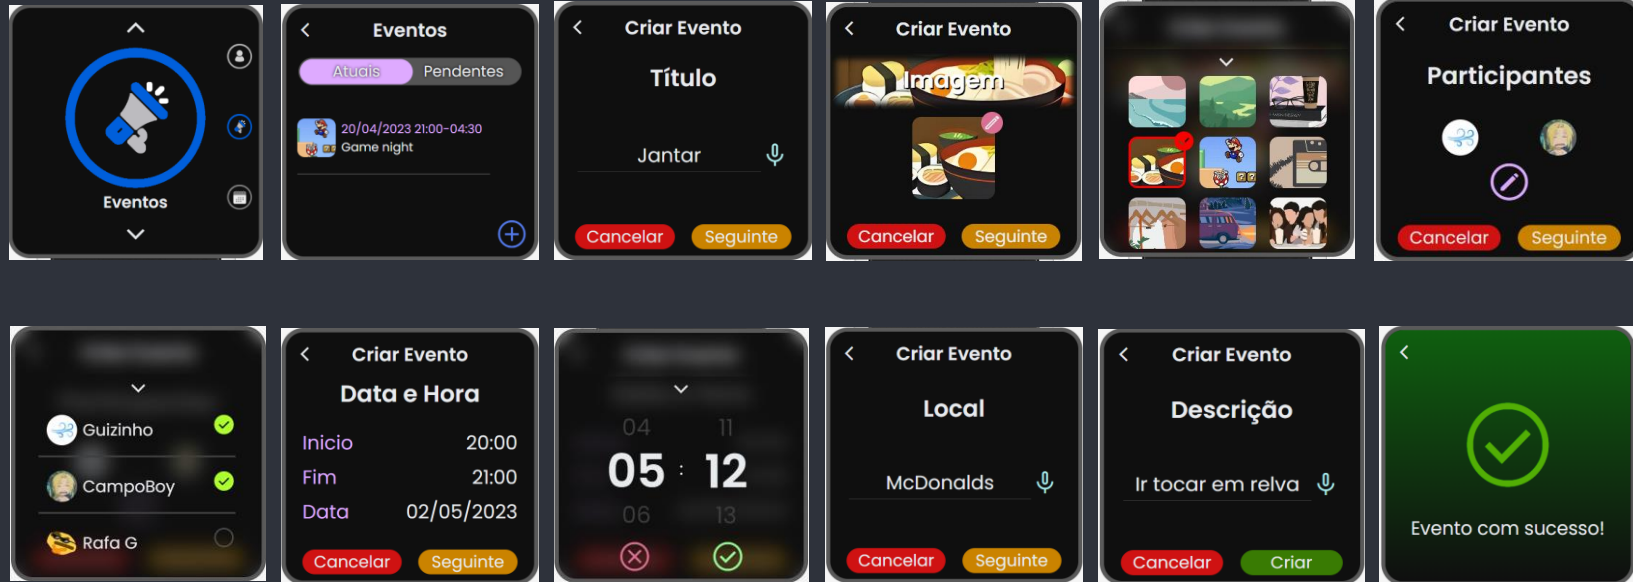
Eventos

Eventos
Atuais Pendentes
20/04/2023 21:00-04:30
Game night

Criar Evento
Título
Jantar
Cancelar Seguinte

Criar Evento
Imagem
Cancelar Seguinte

Criar Evento
Participantes
Cancelar Seguinte

Guizinho
CampoBoy
Rafa G

Criar Evento
Data e Hora
Inicio 20:00
Fim 21:00
Data 02/05/2023
Cancelar Seguinte

04 11
05 : 12
06 13

Criar Evento
Local
McDonalds
Cancelar Seguinte

Criar Evento
Descrição
Ir tocar em relva
Cancelar Criar

Evento com sucesso!